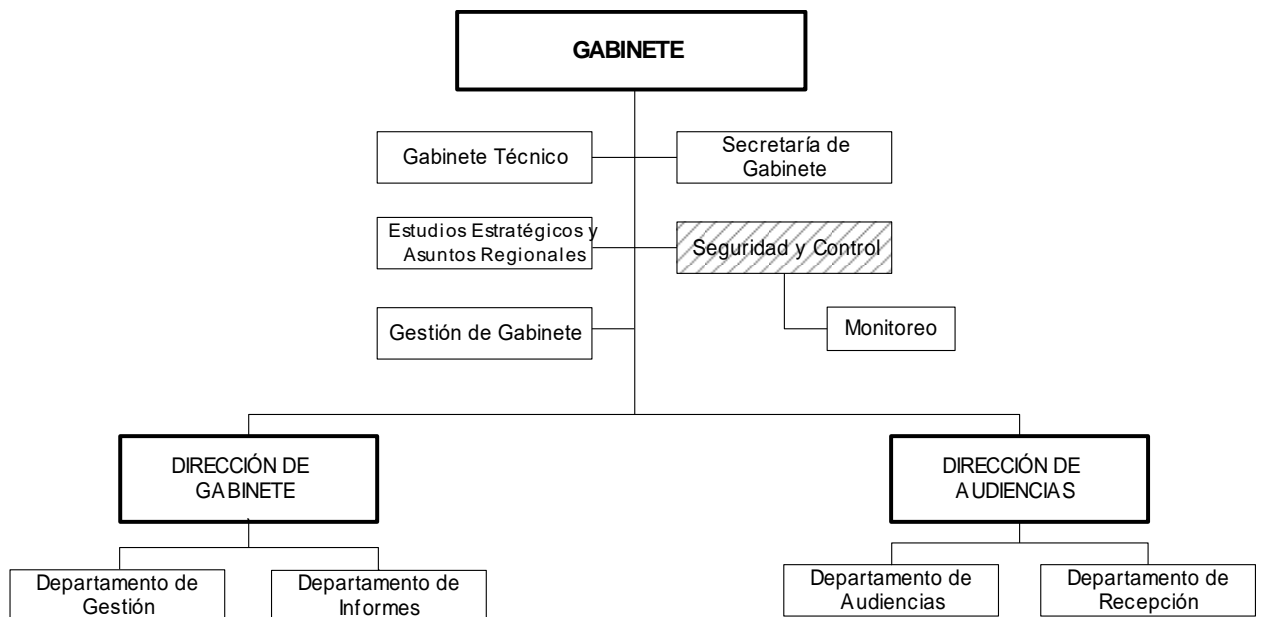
GABINETE

Gabinete Técnico

Secretaría de Gabinete

Estudios Estratégicos y Asuntos Regionales

Seguridad y Control

Monitoreo

Gestión de Gabinete

DIRECCIÓN DE GABINETE

DIRECCIÓN DE AUDIENCIAS

Departamento de Gestión

Departamento de Informes

Departamento de Audiencias

Departamento de Recepción